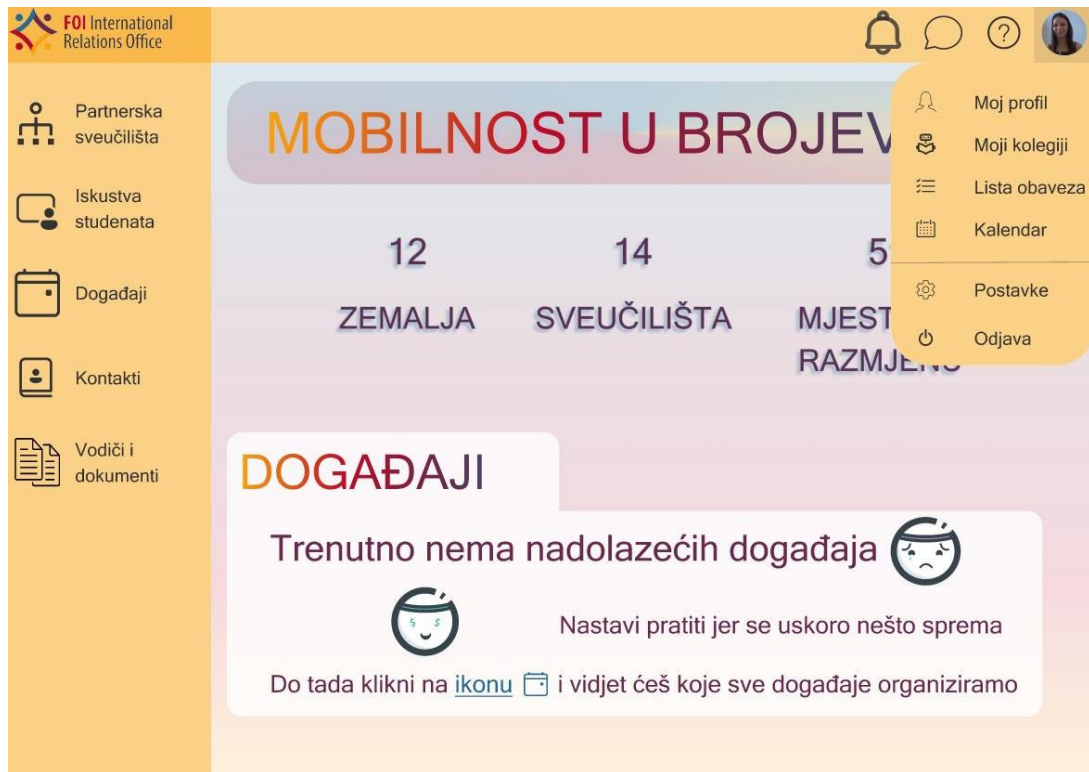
FOI International Relations Office

Partnerska sveučilišta

Iskustva studenata

Događaji

Kontakti

Vodiči i dokumenti

MOBILNOST U BROJEV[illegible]

12
ZEMALJA

14
SVEUČILIŠTA

5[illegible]
MJEST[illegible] RAZMJE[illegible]

Moj profil
Moji kolegiji
Lista obaveza
Kalendar
Postavke
Odjava

DOGAĐAJI

Trenutno nema nadolazećih događaja

Nastavi pratiti jer se uskoro nešto sprema

Do tada klikni na ikonu i vidjet ćeš koje sve događaje organiziramo